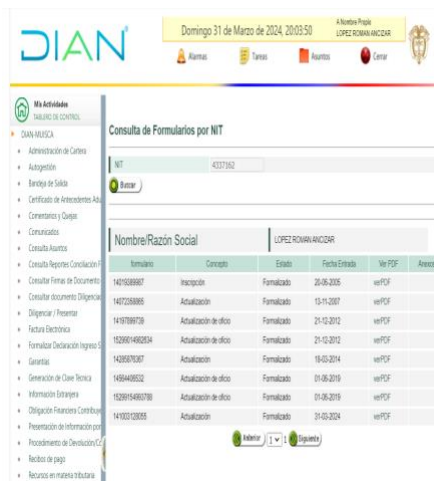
DIAN

Domingo 31 de Marzo de 2024, 20:03:50

A Nombre Propio
LOPEZ ROMAN ANCIZAR

Alarmas
Tareas
Asuntos
Cerrar

Mis Actividades
TABLERO DE CONTROL

DIAN-MUISCA
Administración de Cartera
Autogestión
Bandeja de Salida
Certificado de Antecedentes Adu
Comentarios y Quejas
Comunicados
Consulta Asuntos
Consulta Reportes Conciliación F
Consultar Firmas de Documento
Consultar documento Diligencia
Diligenciar / Presentar
Factura Electrónica
Formalizar Declaración Ingreso S
Garantías
Generación de Clave Tecnica
Información Exógena
Obligación Financiera Contribuy
Presentación de Información por
Procedimiento de Devolución/Co
Recibos de pago
Recursos en materia tributaria

Consulta de Formularios por NIT

NIT 4337162

Buscar

Nombre/Razón Social
LOPEZ ROMAN ANCIZAR

| formulario | Concepto | Estado | Fecha Entrada | Ver PDF | Anoci |
|---|---|---|---|---|---|
| 14010086667 | Inscripción | Formalizado | 20-06-2005 | verPDF | |
| 14072056865 | Actualización | Formalizado | 13-11-2007 | verPDF | |
| 14197899739 | Actualización de oficio | Formalizado | 21-12-2012 | verPDF | |
| 15206014962634 | Actualización de oficio | Formalizado | 21-12-2012 | verPDF | |
| 14395876367 | Actualización | Formalizado | 18-03-2014 | verPDF | |
| 14984469532 | Actualización de oficio | Formalizado | 01-06-2019 | verPDF | |
| 15206154965788 | Actualización de oficio | Formalizado | 01-06-2019 | verPDF | |
| 141003129055 | Actualización | Formalizado | 31-03-2024 | verPDF | |

Anterior 1 1 Siguiente